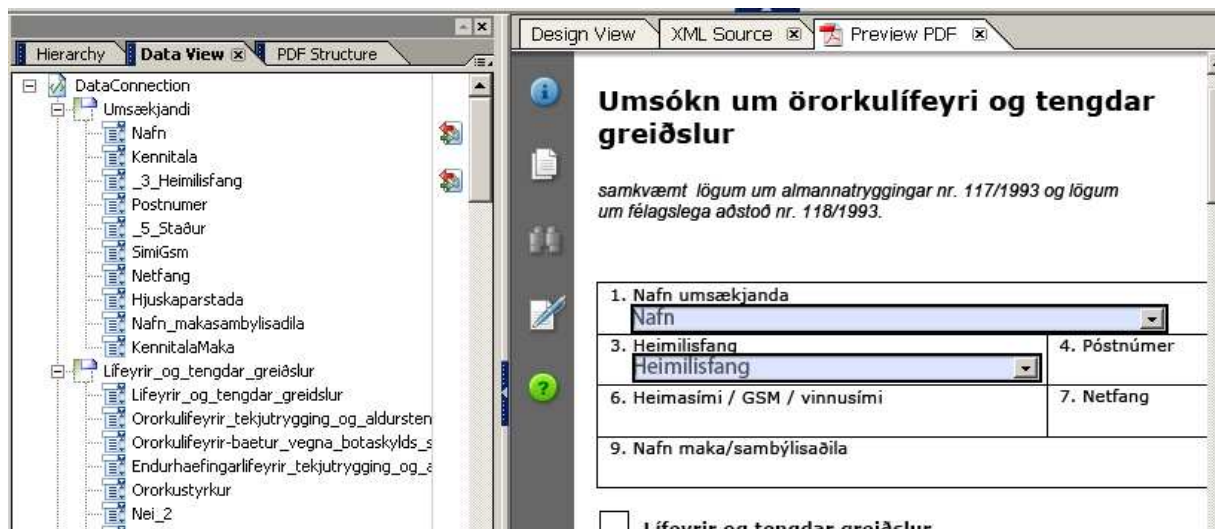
Hierarchy | Data View | PDF Structure

DataConnection
Umsækjandi
Nafn
Kennitala
_3_Heimilisfang
Postnumer
_5_Staður
SimiGsm
Netfang
Hjuskaparstada
Nafn_makasambylisadila
KennitalaMaka
Lifeyrir_og_tengdar_greiðslur
Lifeyrir_og_tengdar_greidslur
Ororkulifeyrir_tekjutrygging_og_aldursten
Ororkulifeyrir-baetur_vegna_botaskylds_s
Endurhaefingarlifeyrir_tekjutrygging_og_a
Ororkustyrkur
Nei_2

Design View | XML Source | Preview PDF

Umsókn um örorkulífeyri og tengdar greiðslur

samkvæmt lögum um almannatryggingar nr. 117/1993 og lögum um félagslega aðstoð nr. 118/1993.

1. Nafn umsækjanda
Nafn
3. Heimilisfang
Heimilisfang
4. Póstnúmer
6. Heimasími / GSM / vinnusími
7. Netfang
9. Nafn maka/sambýlisaðila

Lífeyrir og tengdar greiðslur